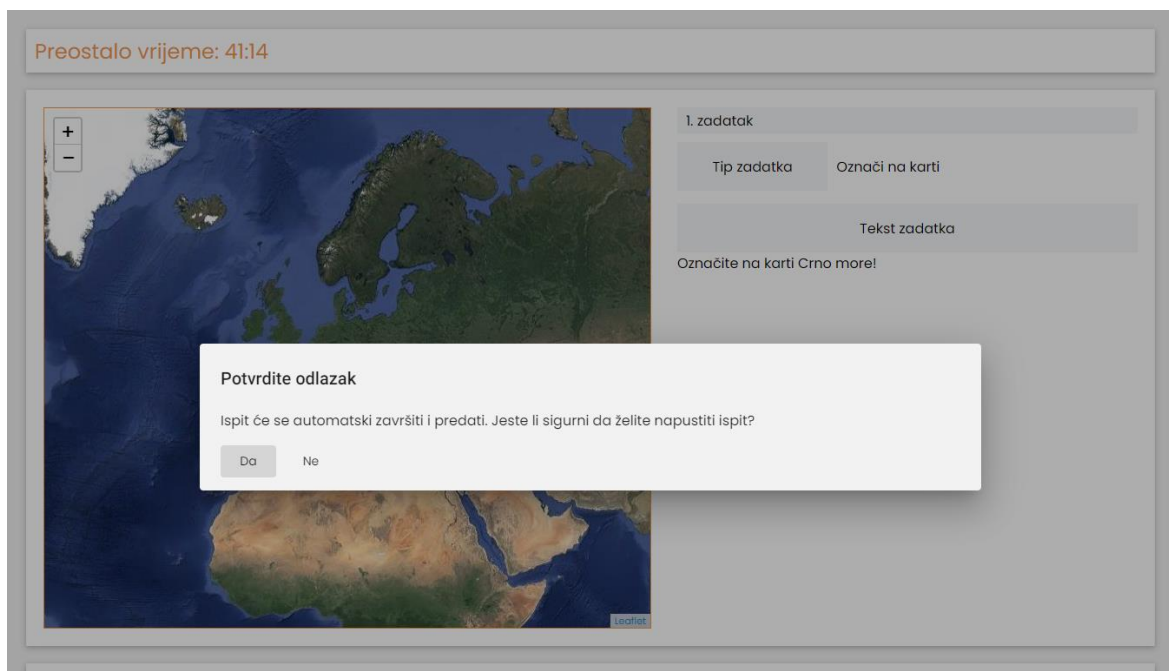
Preostalo vrijeme: 41:14

+
−

1. zadatak

| Tip zadatka | Označi na karti |
|---|---|

Tekst zadatka

Označite na karti Crno more!

Potvrdite odlazak

Ispit će se automatski završiti i predati. Jeste li sigurni da želite napustiti ispit?

Da Ne

Leaflet